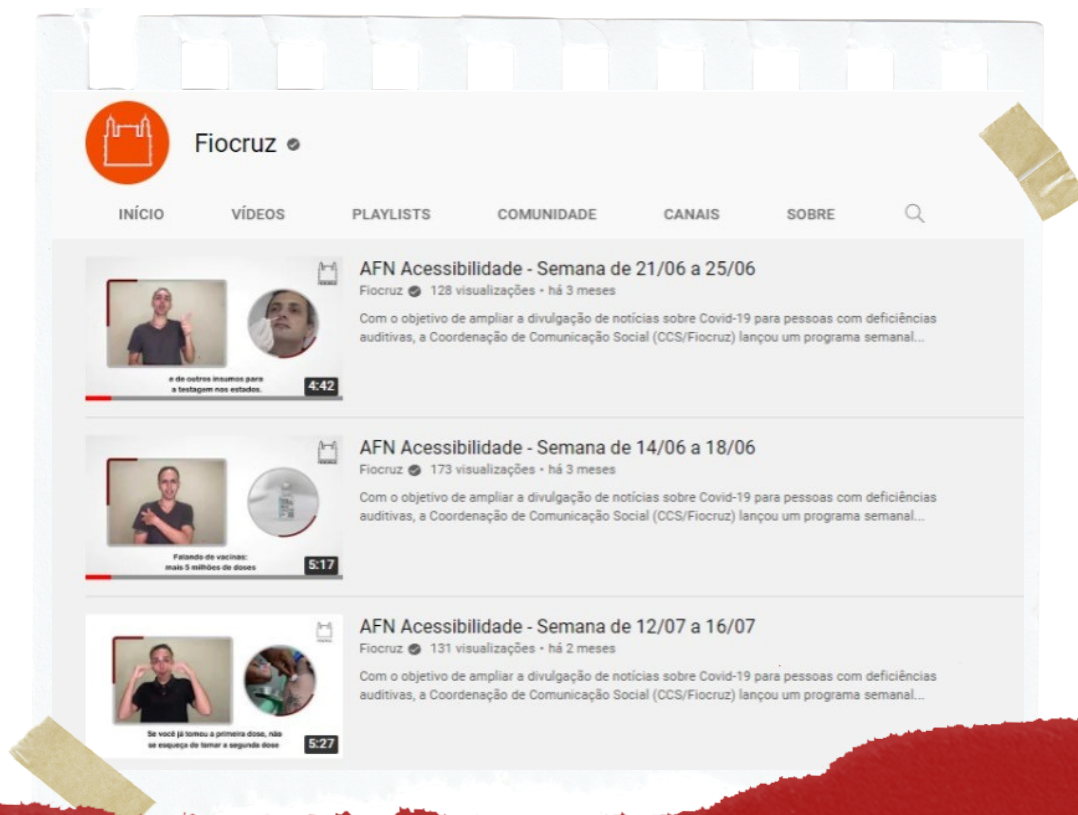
Fiocruz

INÍCIO VÍDEOS PLAYLISTS COMUNIDADE CANAIS SOBRE

e de outros insumos para a testagem nos estados.
4:42

AFN Acessibilidade - Semana de 21/06 a 25/06
Fiocruz 128 visualizações • há 3 meses
Com o objetivo de ampliar a divulgação de notícias sobre Covid-19 para pessoas com deficiências auditivas, a Coordenação de Comunicação Social (CCS/Fiocruz) lançou um programa semanal...

Falando de vacinas: mais 5 milhões de doses
5:17

AFN Acessibilidade - Semana de 14/06 a 18/06
Fiocruz 173 visualizações • há 3 meses
Com o objetivo de ampliar a divulgação de notícias sobre Covid-19 para pessoas com deficiências auditivas, a Coordenação de Comunicação Social (CCS/Fiocruz) lançou um programa semanal...

Se você já tomou a primeira dose, não se esqueça de tomar a segunda dose
5:27

AFN Acessibilidade - Semana de 12/07 a 16/07
Fiocruz 131 visualizações • há 2 meses
Com o objetivo de ampliar a divulgação de notícias sobre Covid-19 para pessoas com deficiências auditivas, a Coordenação de Comunicação Social (CCS/Fiocruz) lançou um programa semanal...